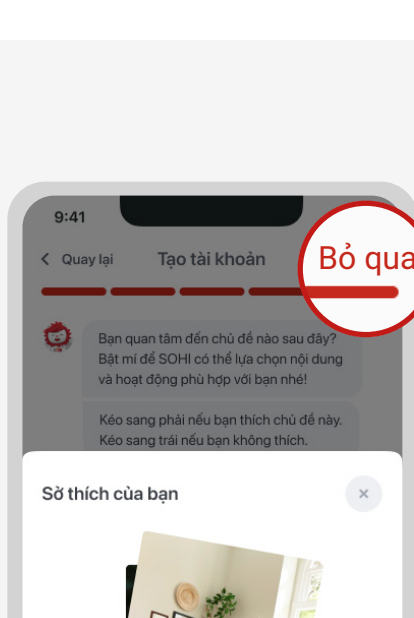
9:41

Quay lại

Tạo tài khoản

Bỏ qua

Bạn quan tâm đến chủ đề nào sau đây? Bật mí để SOHI có thể lựa chọn nội dung và hoạt động phù hợp với bạn nhé!

Kéo sang phải nếu bạn thích chủ đề này. Kéo sang trái nếu bạn không thích.

Sở thích của bạn

×